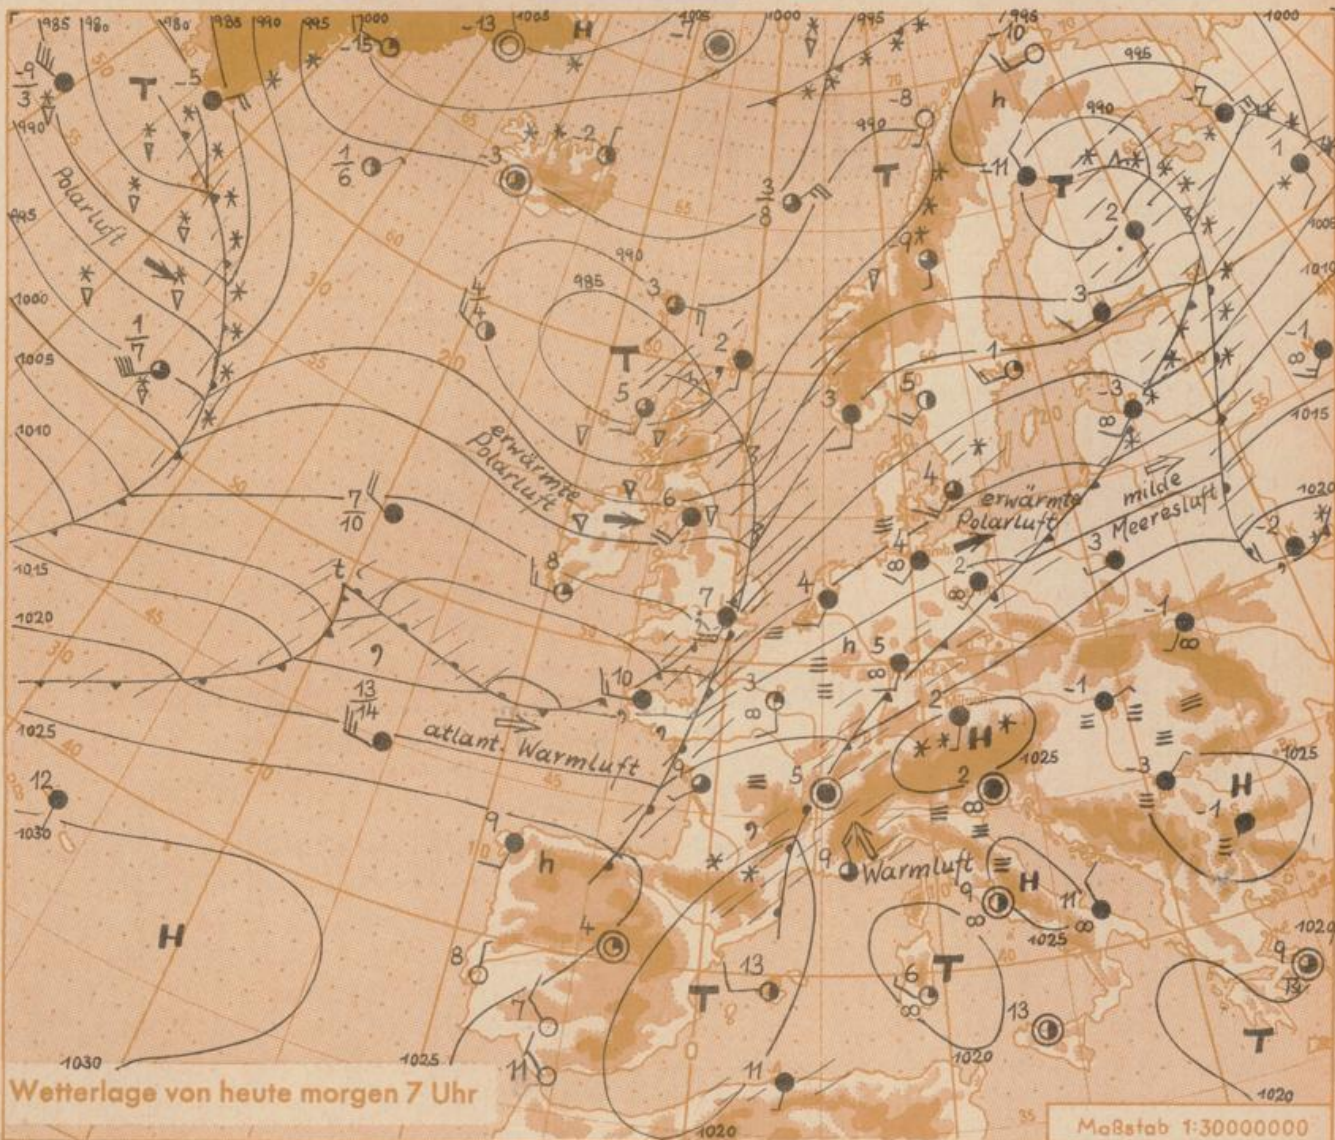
985 980 980 988 990 995 1000 1005 1005 1000 995 998 1000
-9
3
T -5 -15 -13 H -7 -10 995
990 -2 -8 990 h -7
Polarluft 1
6 -3 3
8 T -11 T
995 -9 2 1005
990
985 3 4
4 3 1010
1000 T 2
1
7
1005 5 3 5 1 -1
8
-3
1010 erwärmte Polarluft 1015
4 erwärmte Polarluft milde Meeresluft
7
10 6 -2
1020
3 4 2
8 -1
1015 t 7 4
1020 h 5
9
10 3 -1
2
13
14 H
1025 atlant. Warmluft 5 -3 1025
2 H
12 -1
1030 9
h 9 Warmluft H 11
H 9
1025
4
8 13 6 T 1020
T
7 13 9
14
1030 1025 1020
11 11 T
Wetterlage von heute morgen 7 Uhr 1020
1020 Maßstab 1:30000000